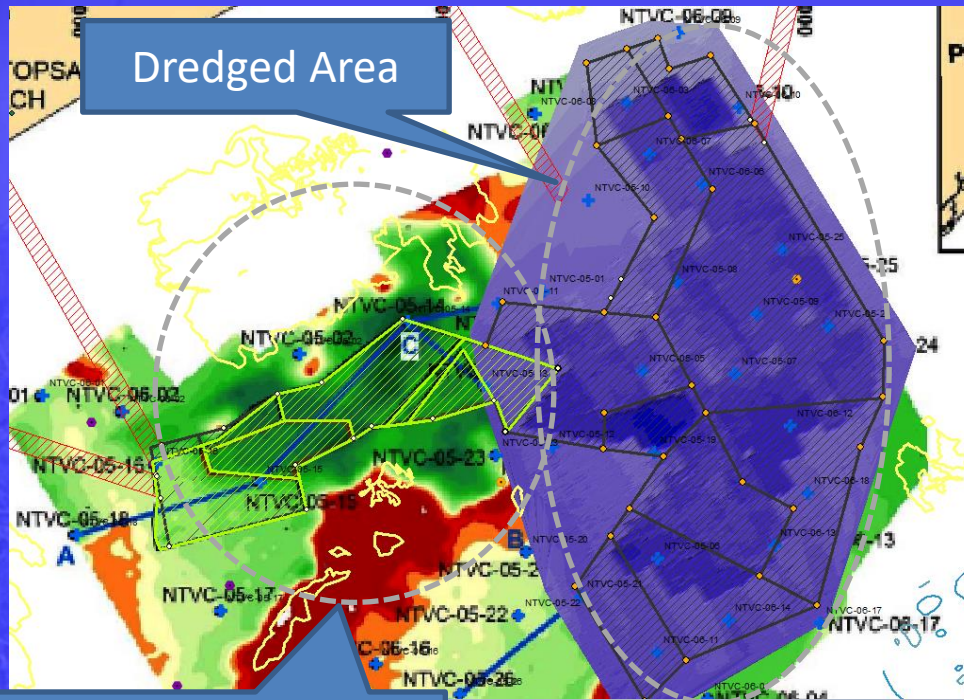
Dredged Area

TOPSA
CH

NTVC-06-09
NTVC-06-08
NTVC-06-03
NTVC-06-10
NTVC-06-07
NTVC-06-06
NTVC-06-10
NTVC-05-25
NTVC-05-01
NTVC-05-11
NTVC-06-08
NTVC-05-09
25
NTVC-05-14
NTVC-05-02
C
NTVC-06-05
NTVC-05-07
24
NTVC-05-13
01
NTVC-05-03
NTVC-06-02
NTVC-06-12
NTVC-05-12
NTVC-05-19
NTVC-05-16
NTVC-05-23
NTVC-06-18
NTVC-05-15
NTVC-05-19
NTVC-05-18
A
B
NTVC-05-20
NTVC-06-13
-13
NTVC-05-06
NTVC-05-21
NTVC-05-2
NTVC-05-17
NTVC-05-22
NTVC-05-22
NTVC-06-14
NTVC-06-17
NTVC-06-17
NTVC-06-11
C-06-16
NTVC-05-26
NTVC-06-04